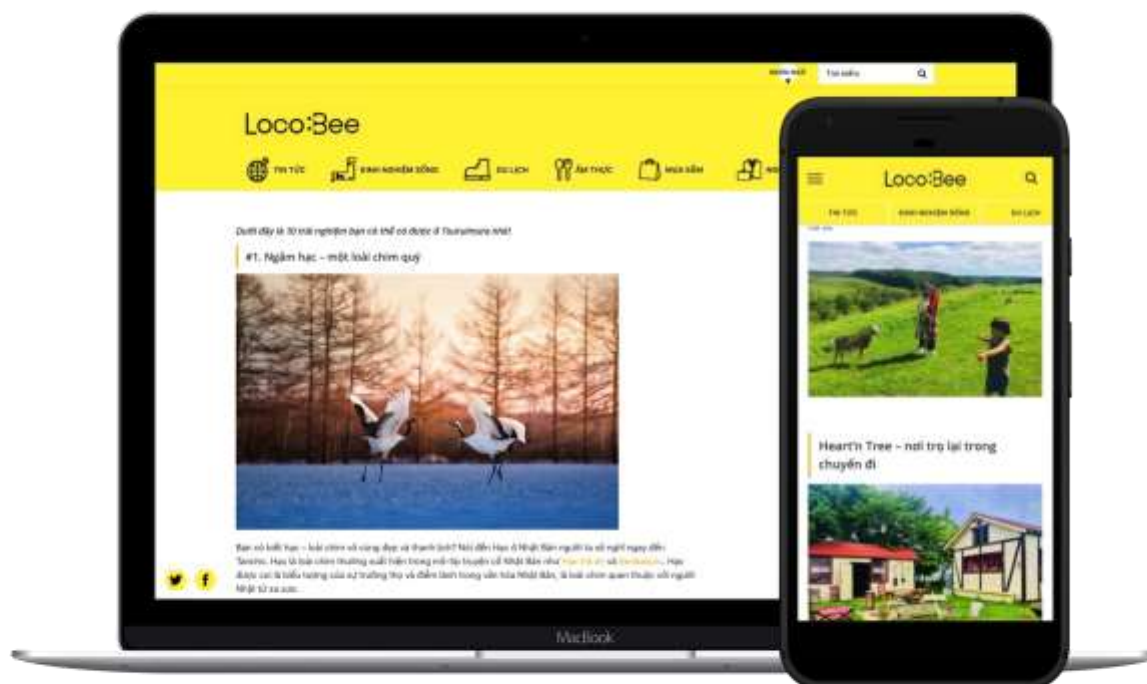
Tìm kiếm

Loco:Bee

TIN TỨC KINH NGHIỆM SỐNG DU LỊCH ẨM THỰC MUA SẮM

Dưới đây là 10 trải nghiệm bạn có thể có được ở Tsurui-mura nhé!

#1. Ngắm hạc – một loài chim quý

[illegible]

MacBook

Loco:Bee

TIN TỨC KINH NGHIỆM SỐNG DU LỊCH

Heart'n Tree – nơi trọ lại trong chuyến đi